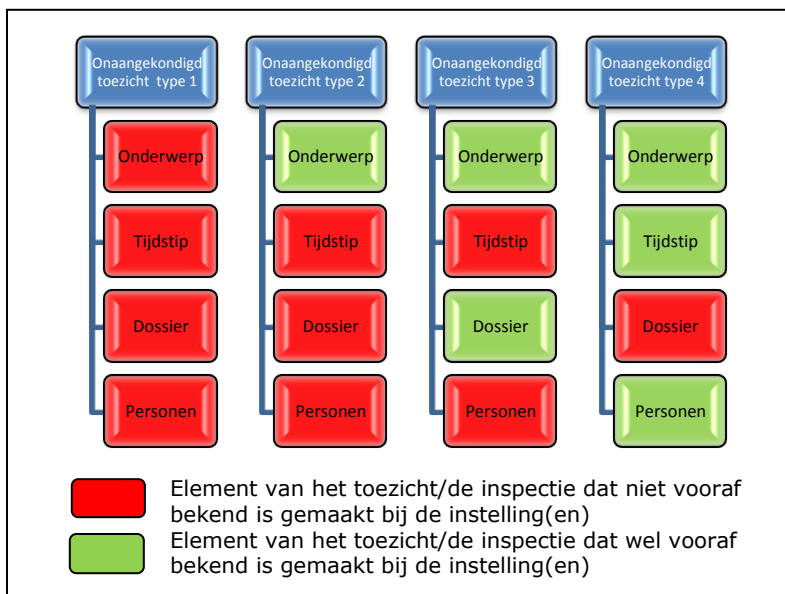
Onaangekondigd toezicht type 1

Onderwerp

Tijdstip

Dossier

Personen

Onaangekondigd toezicht type 2

Onderwerp

Tijdstip

Dossier

Personen

Onaangekondigd toezicht type 3

Onderwerp

Tijdstip

Dossier

Personen

Onaangekondigd toezicht type 4

Onderwerp

Tijdstip

Dossier

Personen

Element van het toezicht/de inspectie dat niet vooraf bekend is gemaakt bij de instelling(en)

Element van het toezicht/de inspectie dat wel vooraf bekend is gemaakt bij de instelling(en)